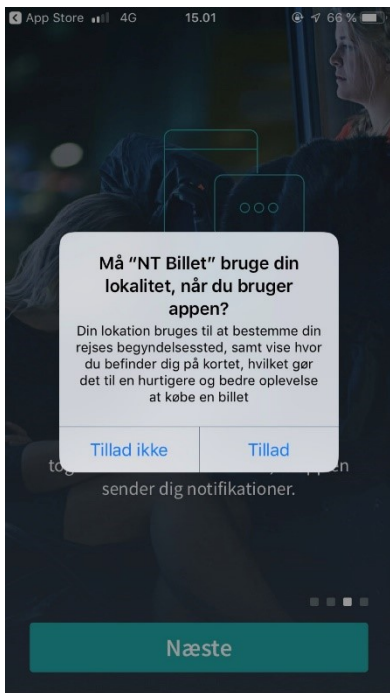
App Store 4G 15.01 66 %

Må "NT Billet" bruge din lokalitet, når du bruger appen?

Din lokation bruges til at bestemme din rejses begyndelsessted, samt vise hvor du befinder dig på kortet, hvilket gør det til en hurtigere og bedre oplevelse at købe en billet

Tillad ikke

Tillad

to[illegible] appen sender dig notifikationer.

Næste